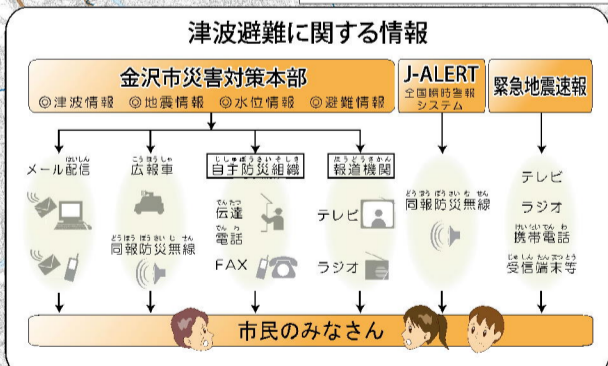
津波避難に関する情報

金沢市災害対策本部
◎津波情報 ◎地震情報 ◎水位情報 ◎避難情報

J-ALERT
全国瞬時警報システム

緊急地震速報

メール配信

広報車
同報防災無線

自主防災組織
伝達
電話
FAX

報道機関
テレビ
ラジオ

同報防災無線

テレビ
ラジオ
携帯電話
受信端末等

市民のみなさん